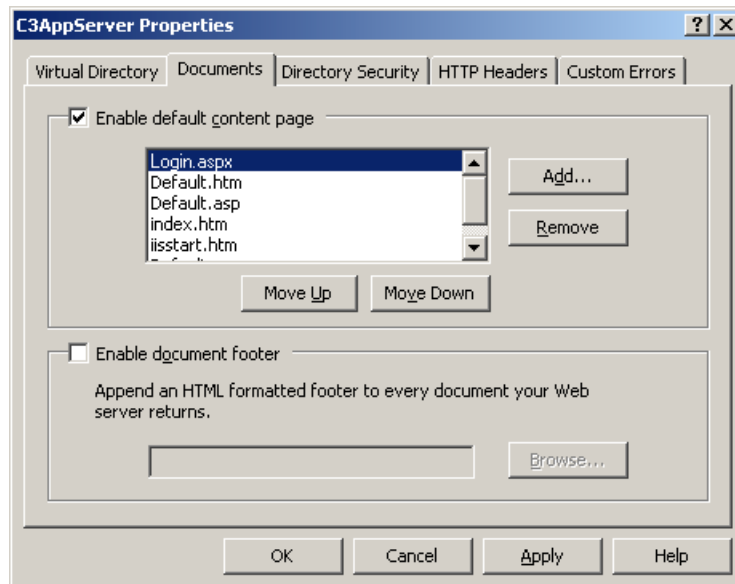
C3AppServer Properties

? X

Virtual Directory | Documents | Directory Security | HTTP Headers | Custom Errors

Enable default content page

Login.aspx
Default.htm
Default.asp
index.htm
iisstart.htm
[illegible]

Add...

Remove

Move Up

Move Down

Enable document footer

Append an HTML formatted footer to every document your Web server returns.

Browse...

OK

Cancel

Apply

Help